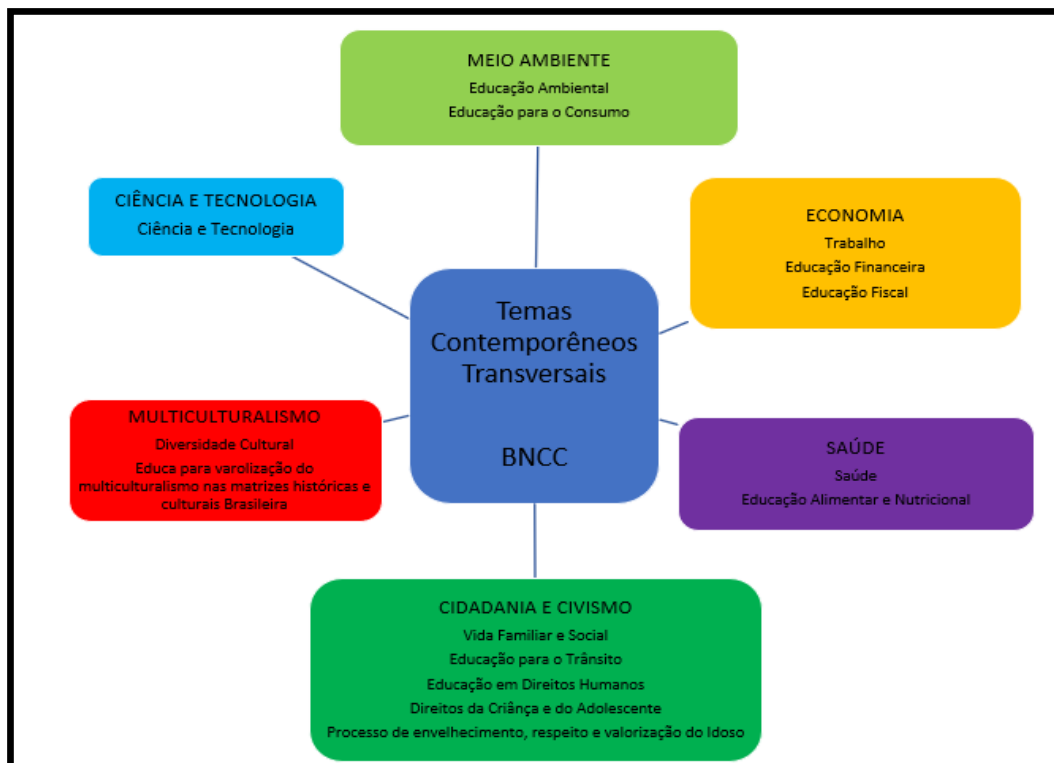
MEIO AMBIENTE
Educação Ambiental
Educação para o Consumo

CIÊNCIA E TECNOLOGIA
Ciência e Tecnologia

ECONOMIA
Trabalho
Educação Financeira
Educação Fiscal

Temas Contemporêneos Transversais

BNCC

MULTICULTURALISMO
Diversidade Cultural
Educa para varolização do multiculturalismo nas matrizes históricas e culturais Brasileira

SAÚDE
Saúde
Educação Alimentar e Nutricional

CIDADANIA E CIVISMO
Vida Familiar e Social
Educação para o Trânsito
Educação em Direitos Humanos
Direitos da Criânça e do Adolescente
Processo de envelhecimento, respeito e valorização do Idoso